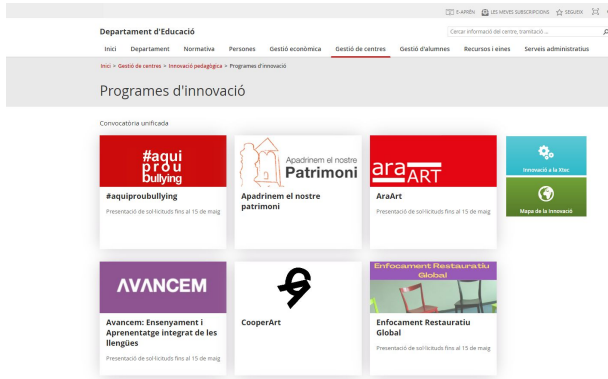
E-APRÈN LES MEVES SUBSCRIPCIONS SEGUEIX

Departament d'Educació

Cercar informació del centre, tramitació ...

Inici Departament Normativa Persones Gestió econòmica Gestió de centres Gestió d'alumnes Recursos i eines Serveis administratius

Inici > Gestió de centres > Innovació pedagògica > Programes d'innovació

Programes d'innovació

Convocatòria unificada

#aqui prou bullying

#aquiproubullying

Presentació de sol·licituds fins al 15 de maig

Apadrinem el nostre Patrimoni

Apadrinem el nostre patrimoni

araART

AraArt

Presentació de sol·licituds fins al 15 de maig

Innovació a la Xtec

Mapa de la innovació

AVANCEM

Avancem: Ensenyament i Aprenentatge integrat de les llengües

Presentació de sol·licituds fins al 15 de maig

CooperArt

Enfocament Restauratiu Global

Enfocament Restauratiu Global

Presentació de sol·licituds fins al 15 de maig